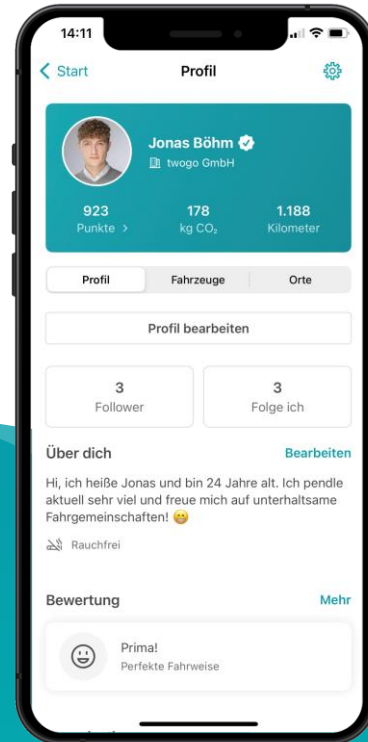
14:11

Start

Profil

Jonas Böhm

twogo GmbH

923
Punkte >

178
kg $CO_2$

1.188
Kilometer

Profil

Fahrzeuge

Orte

Profil bearbeiten

3
Follower

3
Folge ich

Über dich

Bearbeiten

Hi, ich heiße Jonas und bin 24 Jahre alt. Ich pendle aktuell sehr viel und freue mich auf unterhaltsame Fahrgemeinschaften! 😬

Rauchfrei

Bewertung

Mehr

Prima!
Perfekte Fahrweise